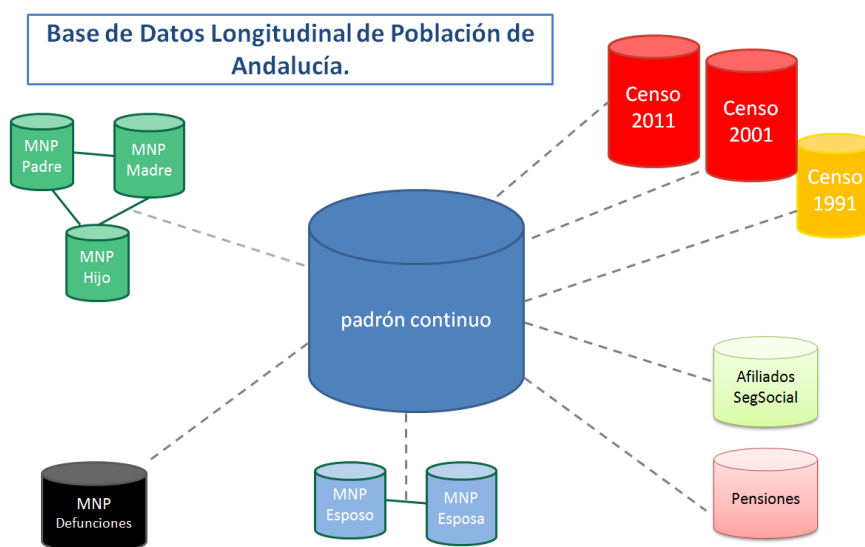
Base de Datos Longitudinal de Población de Andalucía.

MNP Padre

MNP Madre

MNP Hijo

Censo 2011

Censo 2001

Censo 1991

padrón continuo

Afiliados SegSocial

Pensiones

MNP Defunciones

MNP Esposo

MNP Esposa